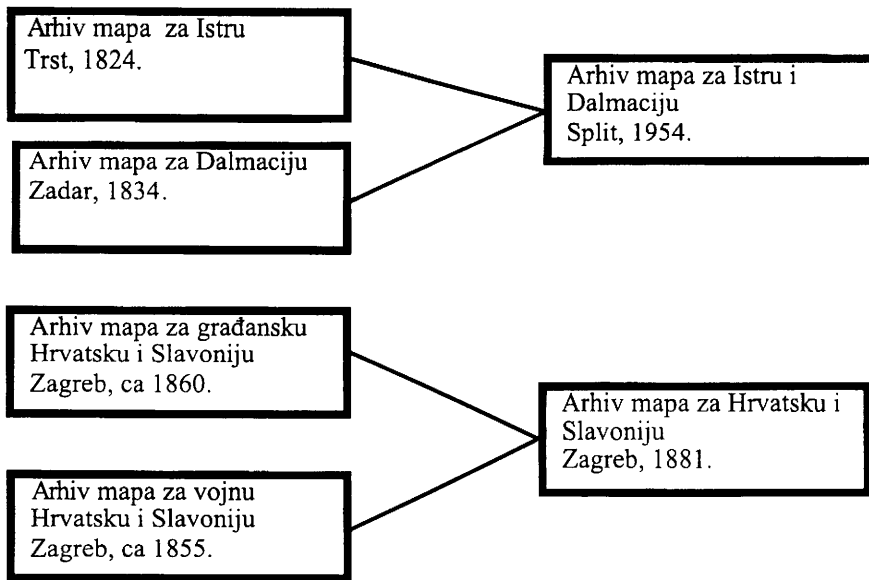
Arhiv mapa za Istru
Trst, 1824.

Arhiv mapa za Dalmaciju
Zadar, 1834.

Arhiv mapa za Istru i Dalmaciju
Split, 1954.

Arhiv mapa za građansku Hrvatsku i Slavoniju
Zagreb, ca 1860.

Arhiv mapa za vojnu Hrvatsku i Slavoniju
Zagreb, ca 1855.

Arhiv mapa za Hrvatsku i Slavoniju
Zagreb, 1881.